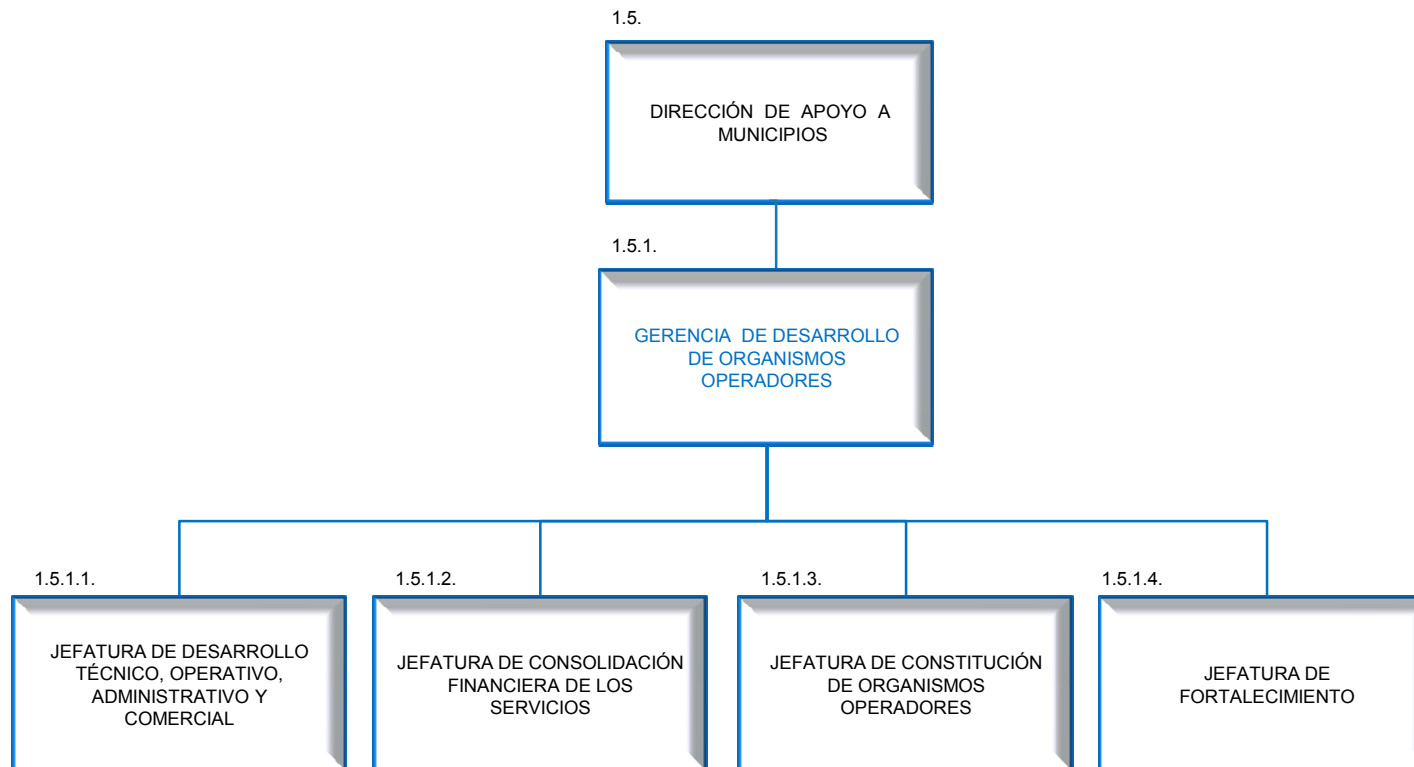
1.5.

DIRECCIÓN DE APOYO A MUNICIPIOS

1.5.1.

GERENCIA DE DESARROLLO DE ORGANISMOS OPERADORES

1.5.1.1.

JEFATURA DE DESARROLLO TÉCNICO, OPERATIVO, ADMINISTRATIVO Y COMERCIAL

1.5.1.2.

JEFATURA DE CONSOLIDACIÓN FINANCIERA DE LOS SERVICIOS

1.5.1.3.

JEFATURA DE CONSTITUCIÓN DE ORGANISMOS OPERADORES

1.5.1.4.

JEFATURA DE FORTALECIMIENTO